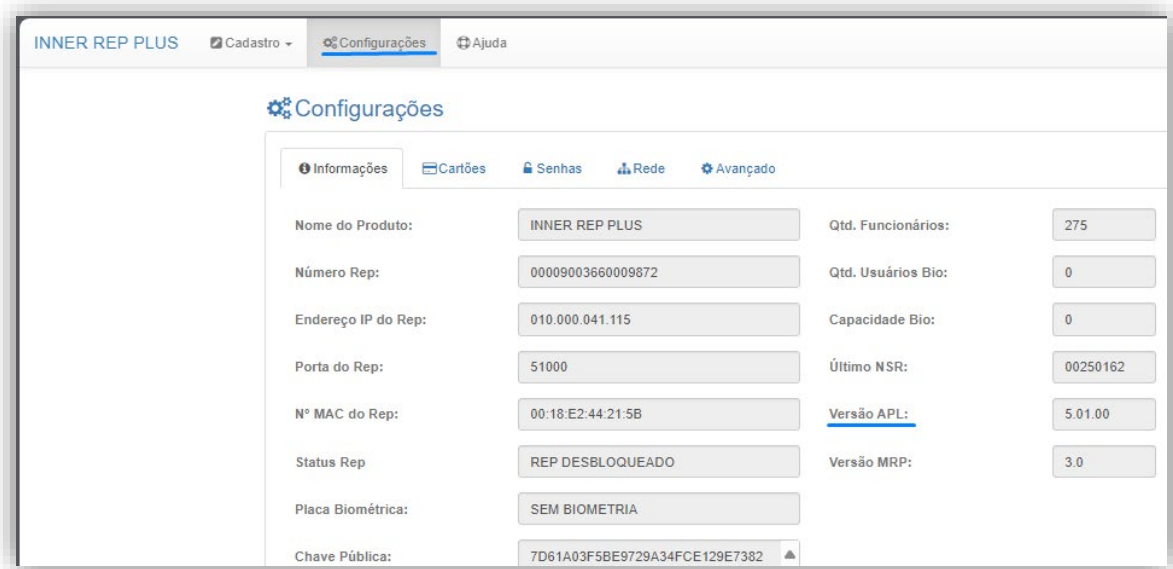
INNER REP PLUS Cadastro Configurações Ajuda

Configurações

Informações Cartões Senhas Rede Avançado

| | | | |
|---|---|---|---|
| Nome do Produto: | INNER REP PLUS | Qtd. Funcionários: | 275 |
| Número Rep: | 00009003660009872 | Qtd. Usuários Bio: | 0 |
| Endereço IP do Rep: | 010.000.041.115 | Capacidade Bio: | 0 |
| Porta do Rep: | 51000 | Último NSR: | 00250162 |
| N° MAC do Rep: | 00:18:E2:44:21:5B | Versão APL: | 5.01.00 |
| Status Rep | REP DESBLOQUEADO | Versão MRP: | 3.0 |
| Placa Biométrica: | SEM BIOMETRIA | | |
| Chave Pública: | 7D61A03F5BE9729A34FCE129E7382 | | |